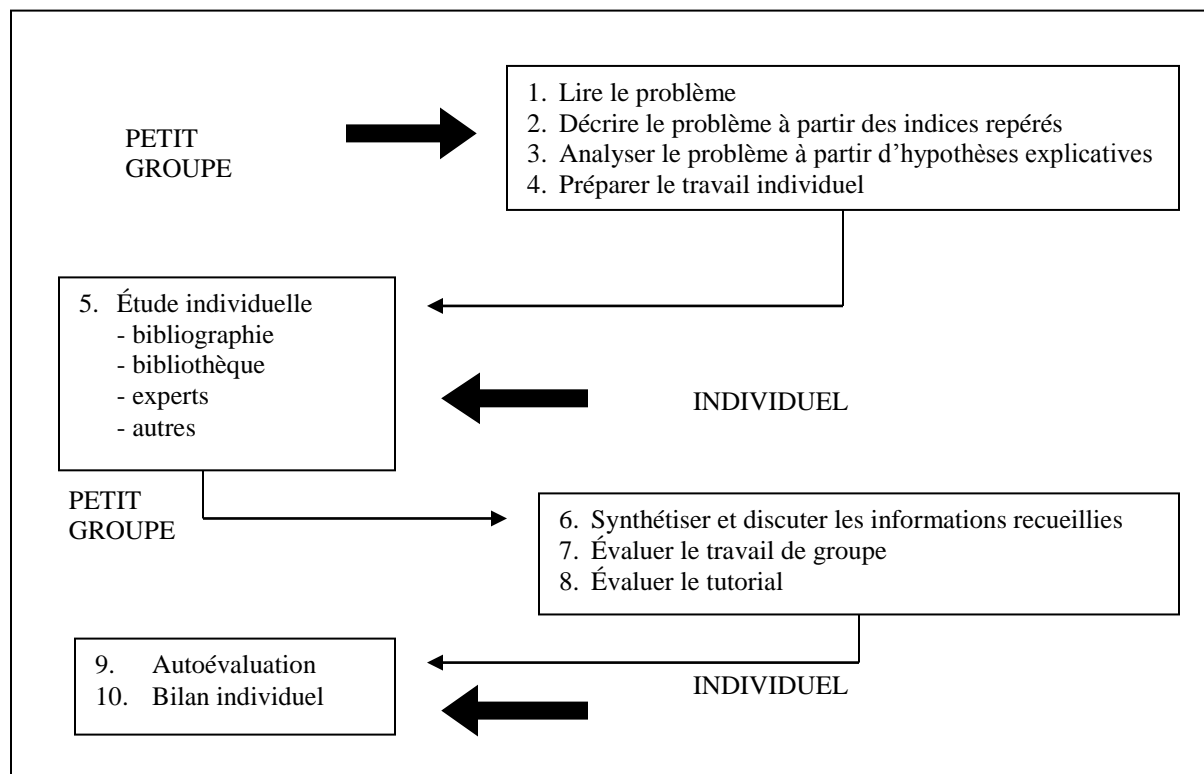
PETIT GROUPE

1. Lire le problème
2. Décrire le problème à partir des indices repérés
3. Analyser le problème à partir d'hypothèses explicatives
4. Préparer le travail individuel

5. Étude individuelle
- bibliographie
- bibliothèque
- experts
- autres

INDIVIDUEL

PETIT GROUPE

6. Synthétiser et discuter les informations recueillies
7. Évaluer le travail de groupe
8. Évaluer le tutorial

9. Autoévaluation
10. Bilan individuel

INDIVIDUEL